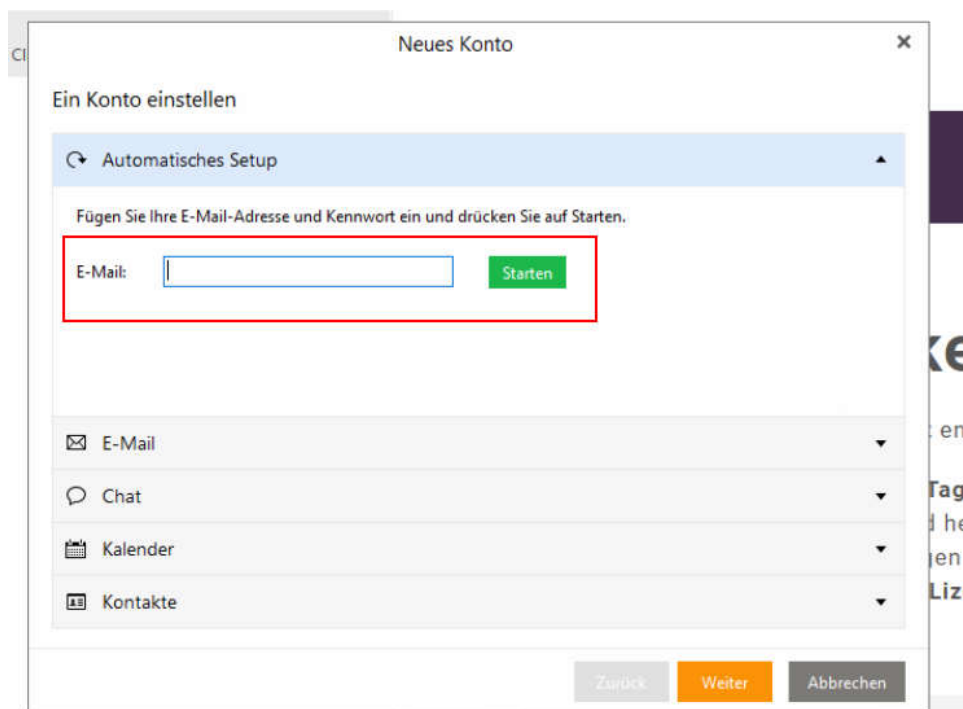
Cl

Neues Konto

×

Ein Konto einstellen

Automatisches Setup

Fügen Sie Ihre E-Mail-Adresse und Kennwort ein und drücken Sie auf Starten.

E-Mail:

Starten

E-Mail

Chat

Kalender

Kontakte

Zurück

Weiter

Abbrechen

ke

t en

Tag

d he

gen

Liz